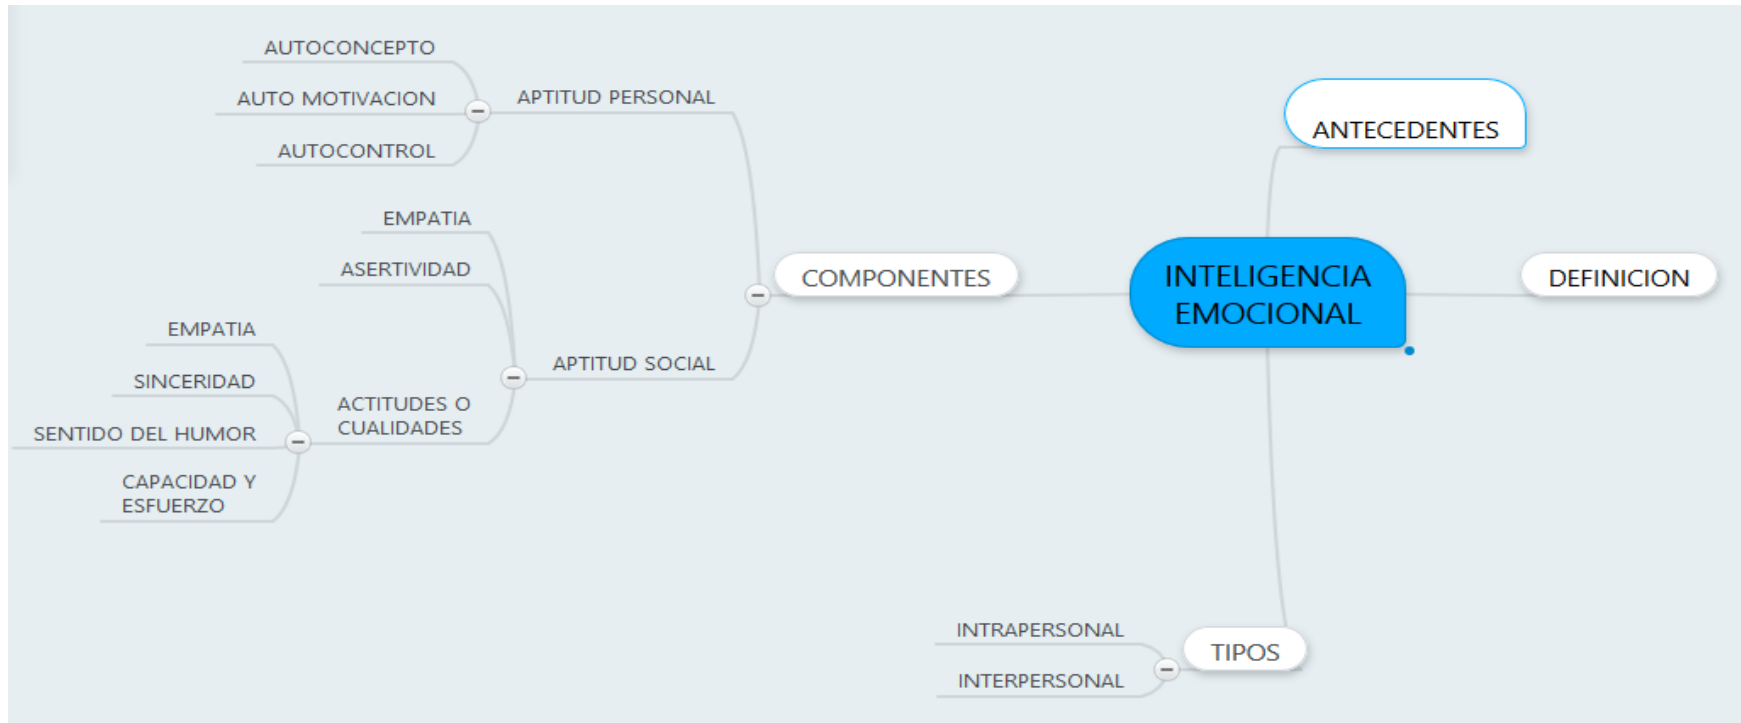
INTELIGENCIA EMOCIONAL

ANTECEDENTES

DEFINICION

COMPONENTES

APTITUD PERSONAL

AUTOCONCEPTO

AUTO MOTIVACION

AUTOCONTROL

APTITUD SOCIAL

EMPATIA

ASERTIVIDAD

ACTITUDES O CUALIDADES

EMPATIA

SINCERIDAD

SENTIDO DEL HUMOR

CAPACIDAD Y ESFUERZO

TIPOS

INTRAPERSONAL

INTERPERSONAL